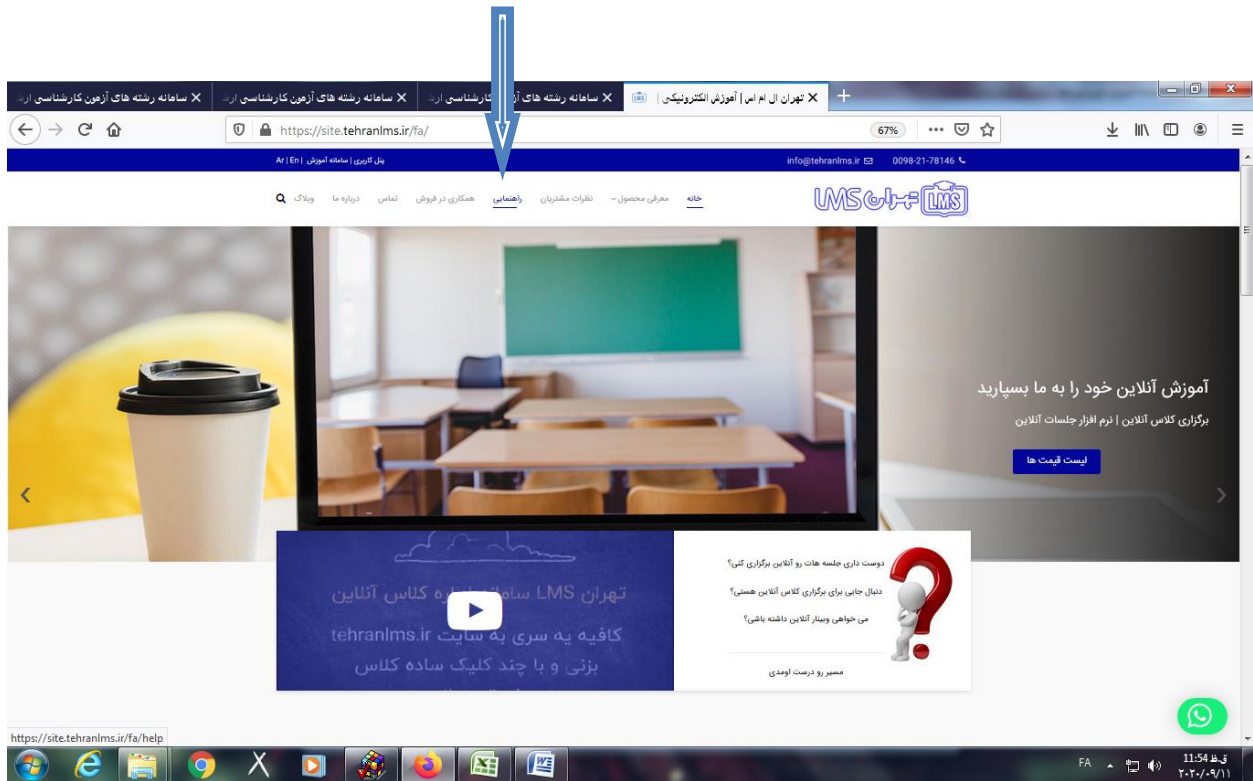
سامانه رشته های آزمون کارشناسی ارشد ×
سامانه رشته های آزمون کارشناسی ارشد ×
سامانه رشته های آزمون کارشناسی ارشد ×
تهران ال ام اس | آموزش الکترونیکی ×
+

https://site.tehranlms.ir/fa/
67%

پنل کاربری | سامانه آموزش | Ar | En
info@tehranlms.ir
0098-21-78146

خانه معرفی محصول نظرات مشتریان راهنمایی همکاری در فروش تماس درباره ما وبلاگ

تهران LMS

آموزش آنلاین خود را به ما بسپارید
برگزاری کلاس آنلاین | نرم افزار جلسات آنلاین
لیست قیمت ها

تهران LMS سامانه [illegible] کلاس آنلاین
کافیه یه سری به سایت tehranlms.ir
بزنی و با چند کلیک ساده کلاس

دوست داری جلسه هات رو آنلاین برگزاری کنی؟
دنبال جایی برای برگزاری کلاس آنلاین هستی؟
می خواهی وبینار آنلاین داشته باشی؟
مسیر رو درست اومدی

https://site.tehranlms.ir/fa/help

FA
ق.ظ 11:54
۲۰۲۰/۰۹/۱۱